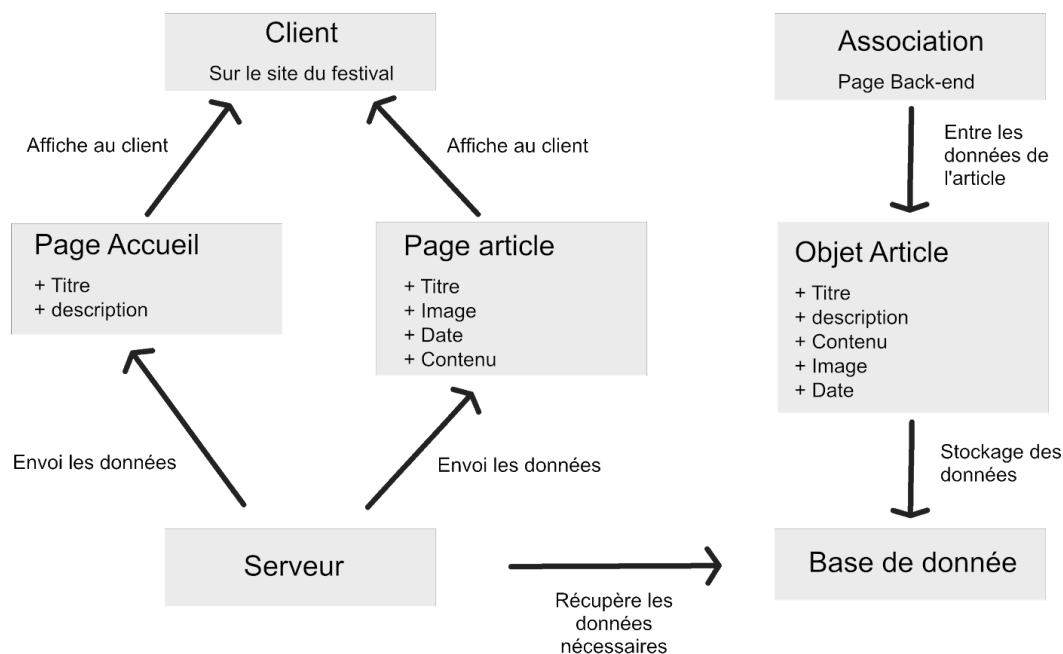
Client

Sur le site du festival

Affiche au client

Affiche au client

Page Accueil

+ Titre
+ description

Page article

+ Titre
+ Image
+ Date
+ Contenu

Envoi les données

Envoi les données

Serveur

Récupère les données nécessaires

Association

Page Back-end

Entre les données de l'article

Objet Article

+ Titre
+ description
+ Contenu
+ Image
+ Date

Stockage des données

Base de donnée